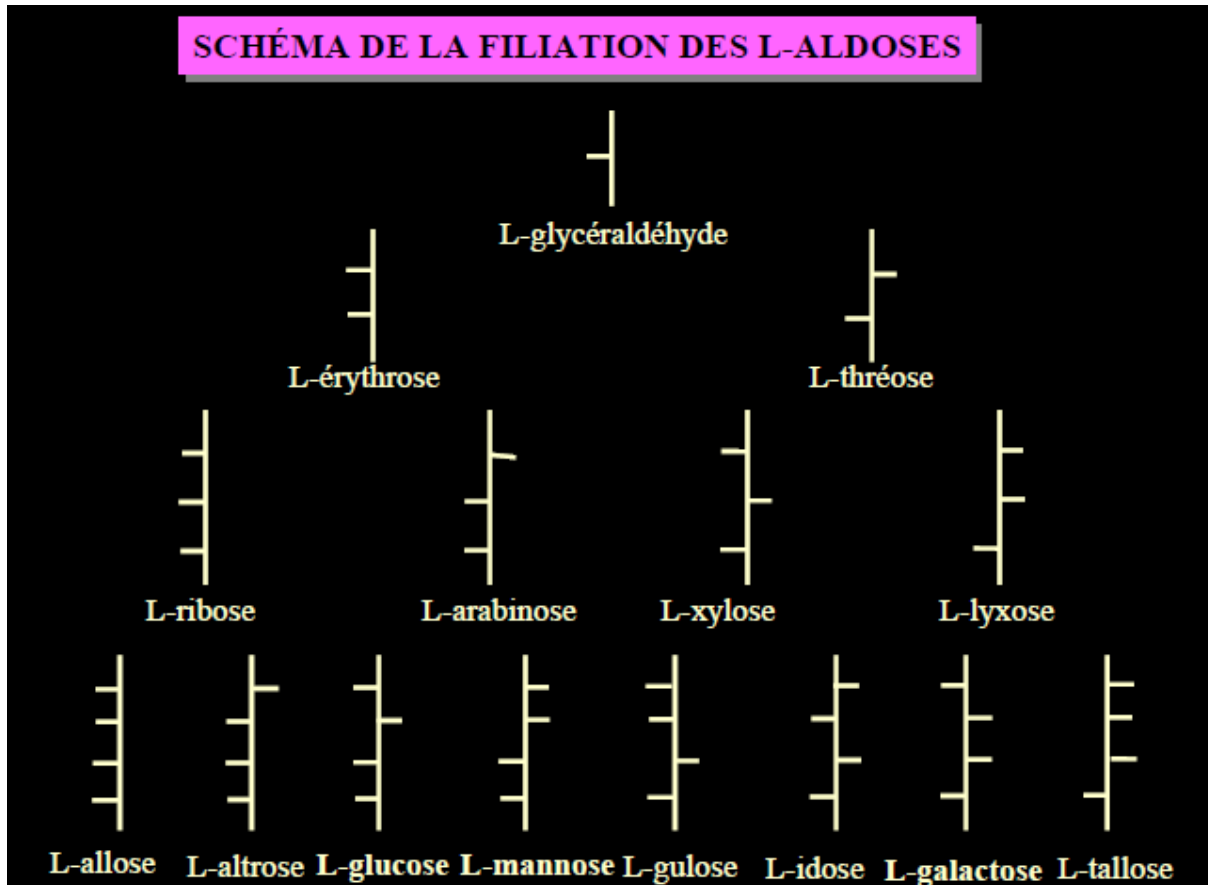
SCHÉMA DE LA FILIATION DES L-ALDOSES

L-glycéraldéhyde

L-érythrose

L-thréose

L-ribose

L-arabinose

L-xylose

L-lyxose

L-allose

L-altrose

L-glucose

L-mannose

L-gulose

L-idose

L-galactose

L-tallose